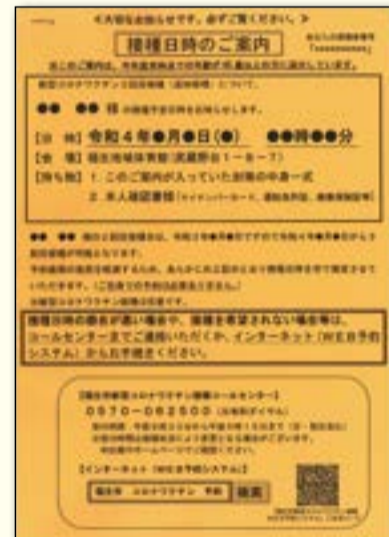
＜大切なお知らせです。必ずご覧ください。＞

接種日時のご案内

●● ●● 様

【日 時】令和４年●月●日(●) ●●時●●分

【会 場】

【持ち物】1. このご案内が入っていた封筒の中身一式

2. 本人確認書類

接種日時の都合が悪い場合や、接種を希望されない場合等は、コールセンターまでご連絡いただくか、インターネット（WEB予約システム）からお手続きください。

0570-062500

【インターネット（WEB予約システム）】

検索

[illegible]